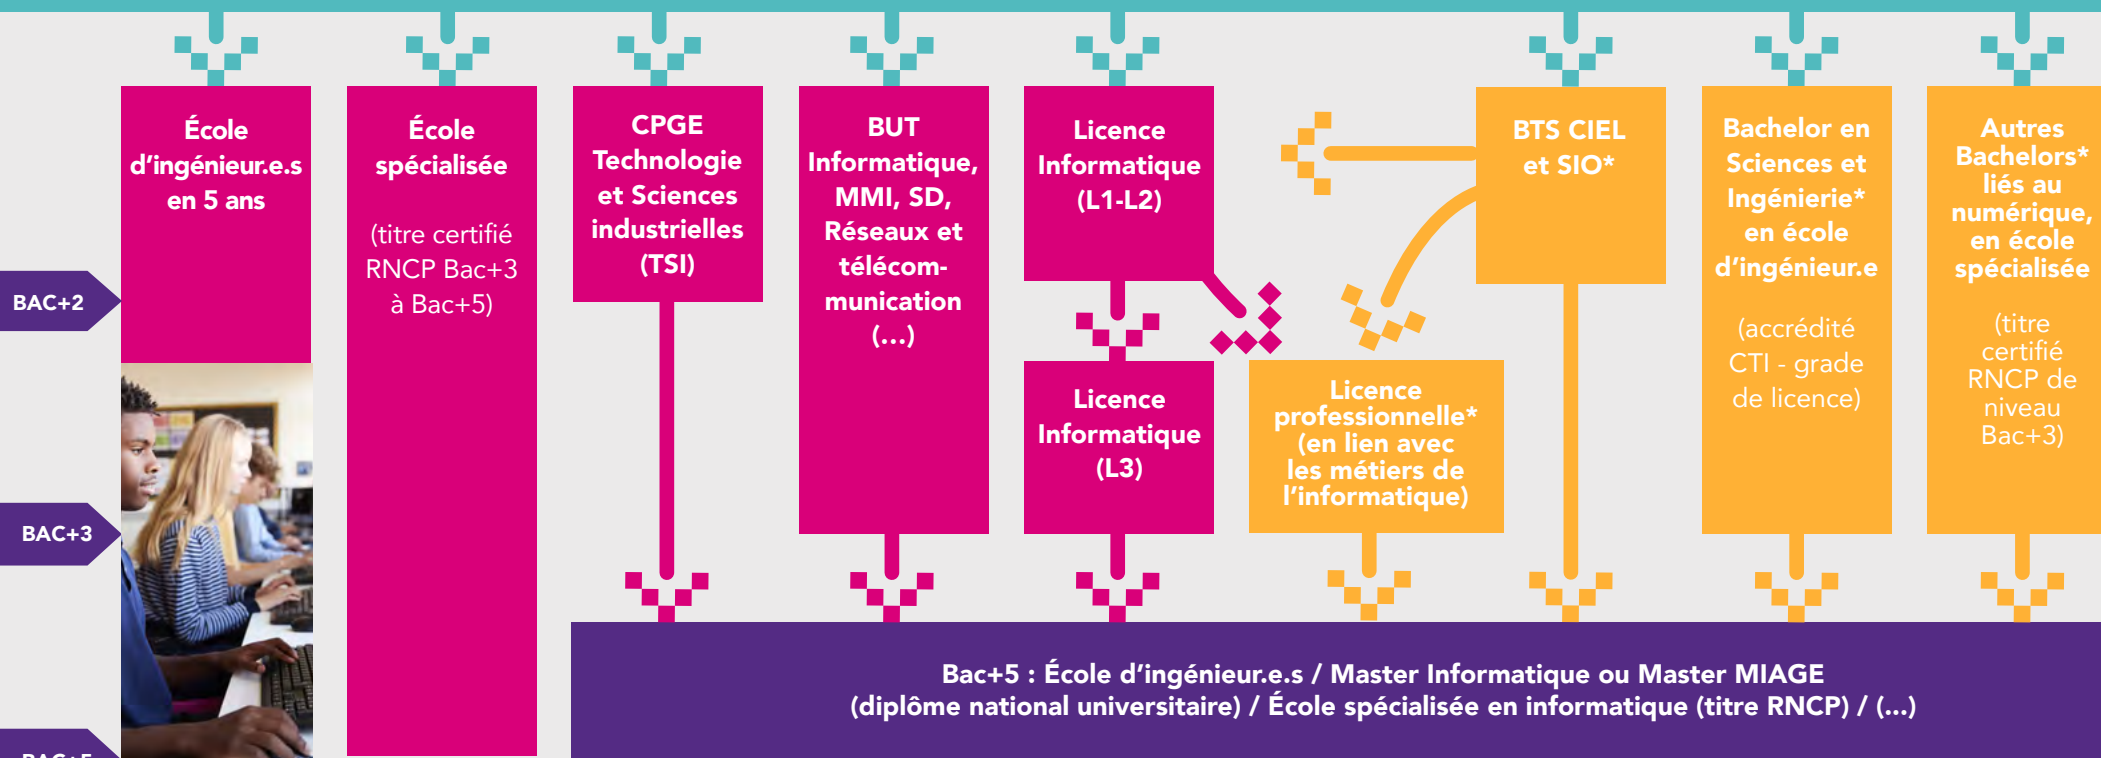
BAC+2

BAC+3

BAC+5

École d’ingénieur.e.s en 5 ans

École spécialisée

(titre certifié RNCP Bac+3 à Bac+5)

CPGE Technologie et Sciences industrielles (TSI)

BUT Informatique, MMI, SD, Réseaux et télécommunication (...)

Licence Informatique (L1-L2)

Licence Informatique (L3)

BTS CIEL et SIO*

Licence professionnelle* (en lien avec les métiers de l’informatique)

Bachelor en Sciences et Ingénierie* en école d’ingénieur.e

(accrédité CTI - grade de licence)

Autres Bachelors* liés au numérique, en école spécialisée

(titre certifié RNCP de niveau Bac+3)

Bac+5 : École d’ingénieur.e.s / Master Informatique ou Master MIAGE (diplôme national universitaire) / École spécialisée en informatique (titre RNCP) / (...)